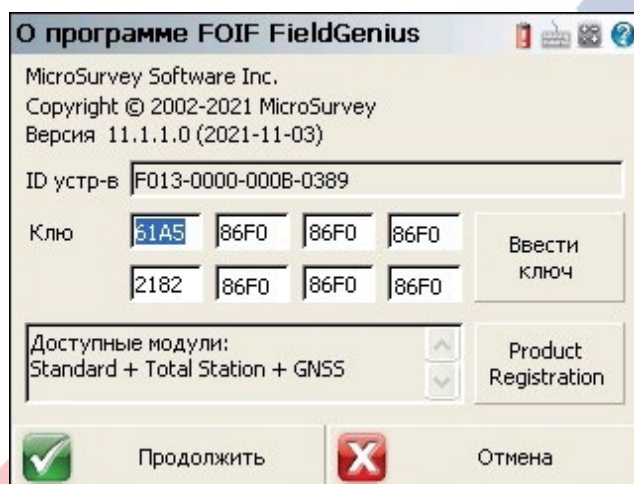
О программе FOIF FieldGenius

MicroSurvey Software Inc.
Copyright © 2002-2021 MicroSurvey
Версия 11.1.1.0 (2021-11-03)

ID устр-в F013-0000-000B-0389

Клю 61A5 86F0 86F0 86F0
2182 86F0 86F0 86F0

Ввести ключ

Доступные модули:
Standard + Total Station + GNSS

Product Registration

Продолжить

Отмена